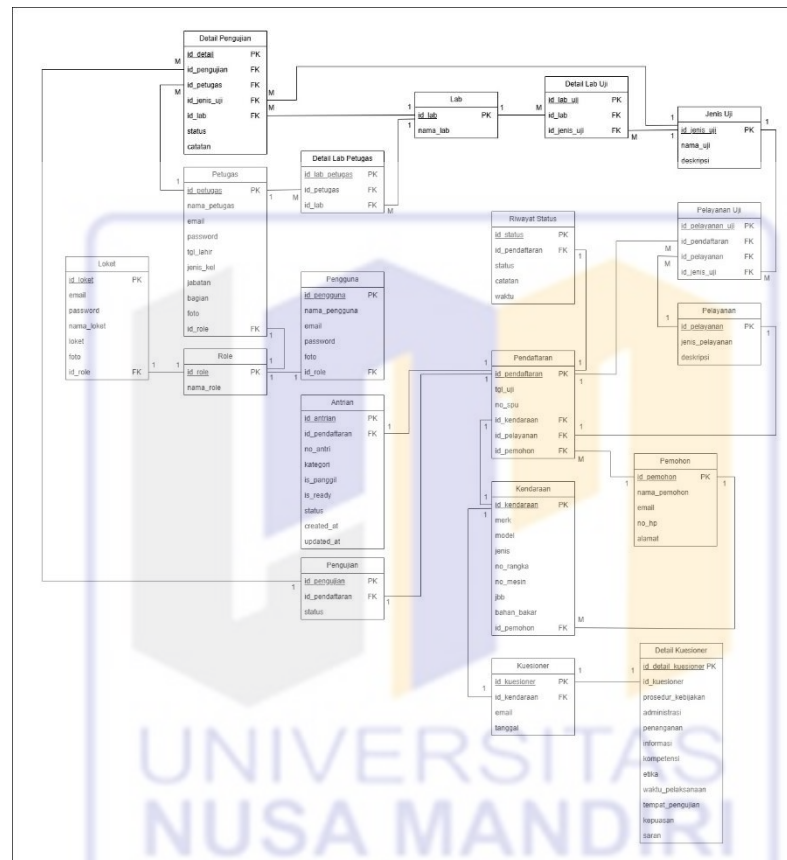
Detail Pengujian
id_detail PK
id_pengujian FK
id_petugas FK
id_jenis_uji FK
id_lab FK
status
catatan

Lab
id_lab PK
nama_lab

Detail Lab Uji
id_lab_uji PK
id_lab FK
id_jenis_uji FK

Jenis Uji
id_jenis_uji PK
nama_uji
deskripsi

Petugas
id_petugas PK
nama_petugas
email
password
tgl_lahir
jenis_kel
jabatan
bagian
foto
id_role FK

Detail Lab Petugas
id_lab_petugas PK
id_petugas FK
id_lab FK

Riwayat Status
id_status PK
id_pendaftaran FK
status
catatan
waktu

Pelayanan Uji
id_pelayanan_uji PK
id_pendaftaran FK
id_pelayanan FK
id_jenis_uji FK

Pelayanan
id_pelayanan PK
jenis_pelayanan
deskripsi

Loket
id_loket PK
email
password
nama_loket
loket
foto
id_role FK

Role
id_role PK
nama_role

Pengguna
id_pengguna PK
nama_pengguna
email
password
foto
id_role FK

Pendaftaran
id_pendaftaran PK
tgl_uji
no_spu
id_kendaraan FK
id_pelayanan FK
id_pemohon FK

Antrian
id_antrian PK
id_pendaftaran FK
no_antri
kategori
is_panggil
is_ready
status
created_at
updated_at

Pemohon
id_pemohon PK
nama_pemohon
email
no_hp
alamat

Kendaraan
id_kendaraan PK
merk
model
jenis
no_rangka
no_mesin
jbb
bahan_bakar
id_pemohon FK

Pengujian
id_pengujian PK
id_pendaftaran FK
status

Kuesioner
id_kuesioner PK
id_kendaraan FK
email
tanggal

Detail Kuesioner
id_detail_kuesioner PK
id_kuesioner
prosedur_kebijakan
administrasi
penanganan
informasi
kompetensi
etika
waktu_pelaksanaan
tempat_pengujian
kepuasan
saran

M 1 M 1 M 1 M 1 M M 1 1 M 1 M 1 M 1 M 1 1 1 1 1 1 1 1 M 1 M 1 1 M 1 1 M 1

UNIVERSITAS
NUSA MANDIRI